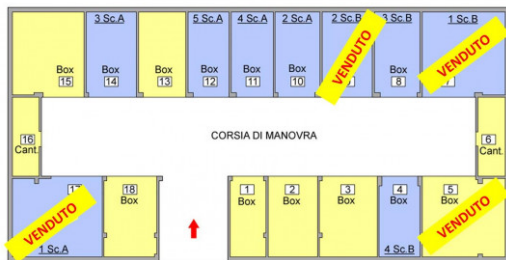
3 Sc.A
5 Sc.A
4 Sc.A
2 Sc.A
2 Sc.B
3 Sc.B
1 Sc.B

Box 15
Box 14
Box 13
Box 12
Box 11
Box 10
VENDUTO
Box 8
VENDUTO

16 Cant.
CORSIA DI MANOVRA
6 Cant.

17
VENDUTO
1 Sc.A
18 Box
1 Box
2 Box
3 Box
4 Box
4 Sc.B
5 Box
VENDUTO